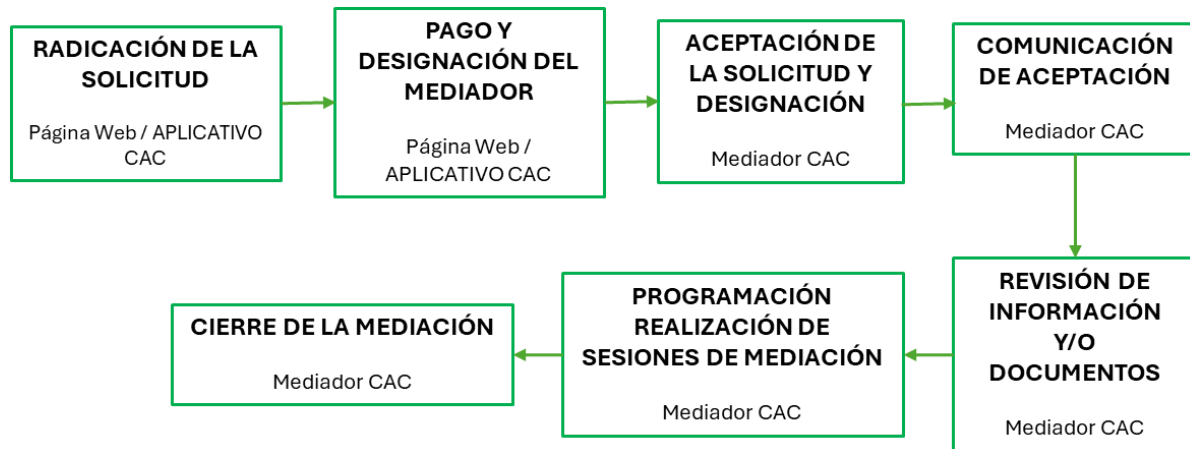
RADICACIÓN DE LA SOLICITUD

Página Web / APLICATIVO CAC

PAGO Y DESIGNACIÓN DEL MEDIADOR

Página Web / APLICATIVO CAC

ACEPTACIÓN DE LA SOLICITUD Y DESIGNACIÓN

Mediador CAC

COMUNICACIÓN DE ACEPTACIÓN

Mediador CAC

REVISIÓN DE INFORMACIÓN Y/O DOCUMENTOS

Mediador CAC

PROGRAMACIÓN REALIZACIÓN DE SESIONES DE MEDIACIÓN

Mediador CAC

CIERRE DE LA MEDIACIÓN

Mediador CAC